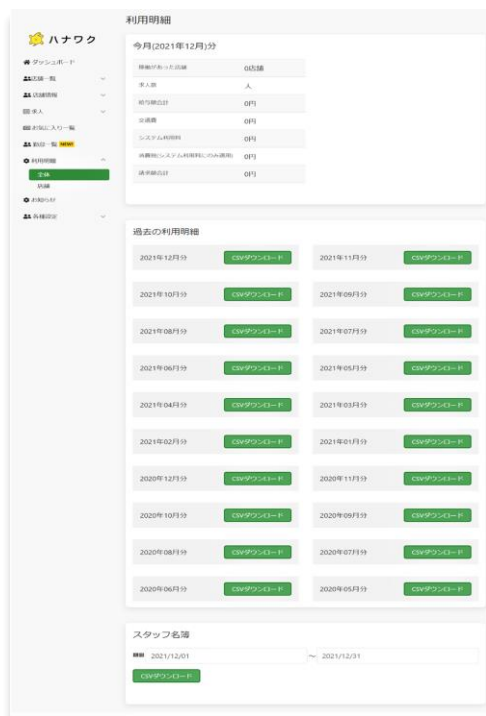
ハナワク

ダッシュボード
店舗一覧
店舗情報
求人
お気に入り一覧
勤怠一覧 NEW
利用明細
全体
店舗
お知らせ
各種設定

利用明細

今月(2021年12月)分

| | |
|---|---|
| 稼働があった店舗 | 0店舗 |
| 求人数 | 人 |
| 給与額合計 | 0円 |
| 交通費 | 0円 |
| システム利用料 | 0円 |
| 消費税(システム利用料にのみ適用) | 0円 |
| 請求額合計 | 0円 |

過去の利用明細

2021年12月分 CSVダウンロード
2021年11月分 CSVダウンロード
2021年10月分 CSVダウンロード
2021年09月分 CSVダウンロード
2021年08月分 CSVダウンロード
2021年07月分 CSVダウンロード
2021年06月分 CSVダウンロード
2021年05月分 CSVダウンロード
2021年04月分 CSVダウンロード
2021年03月分 CSVダウンロード
2021年02月分 CSVダウンロード
2021年01月分 CSVダウンロード
2020年12月分 CSVダウンロード
2020年11月分 CSVダウンロード
2020年10月分 CSVダウンロード
2020年09月分 CSVダウンロード
2020年08月分 CSVダウンロード
2020年07月分 CSVダウンロード
2020年06月分 CSVダウンロード
2020年05月分 CSVダウンロード

スタッフ名簿

期間 2021/12/01 〜 2021/12/31
CSVダウンロード